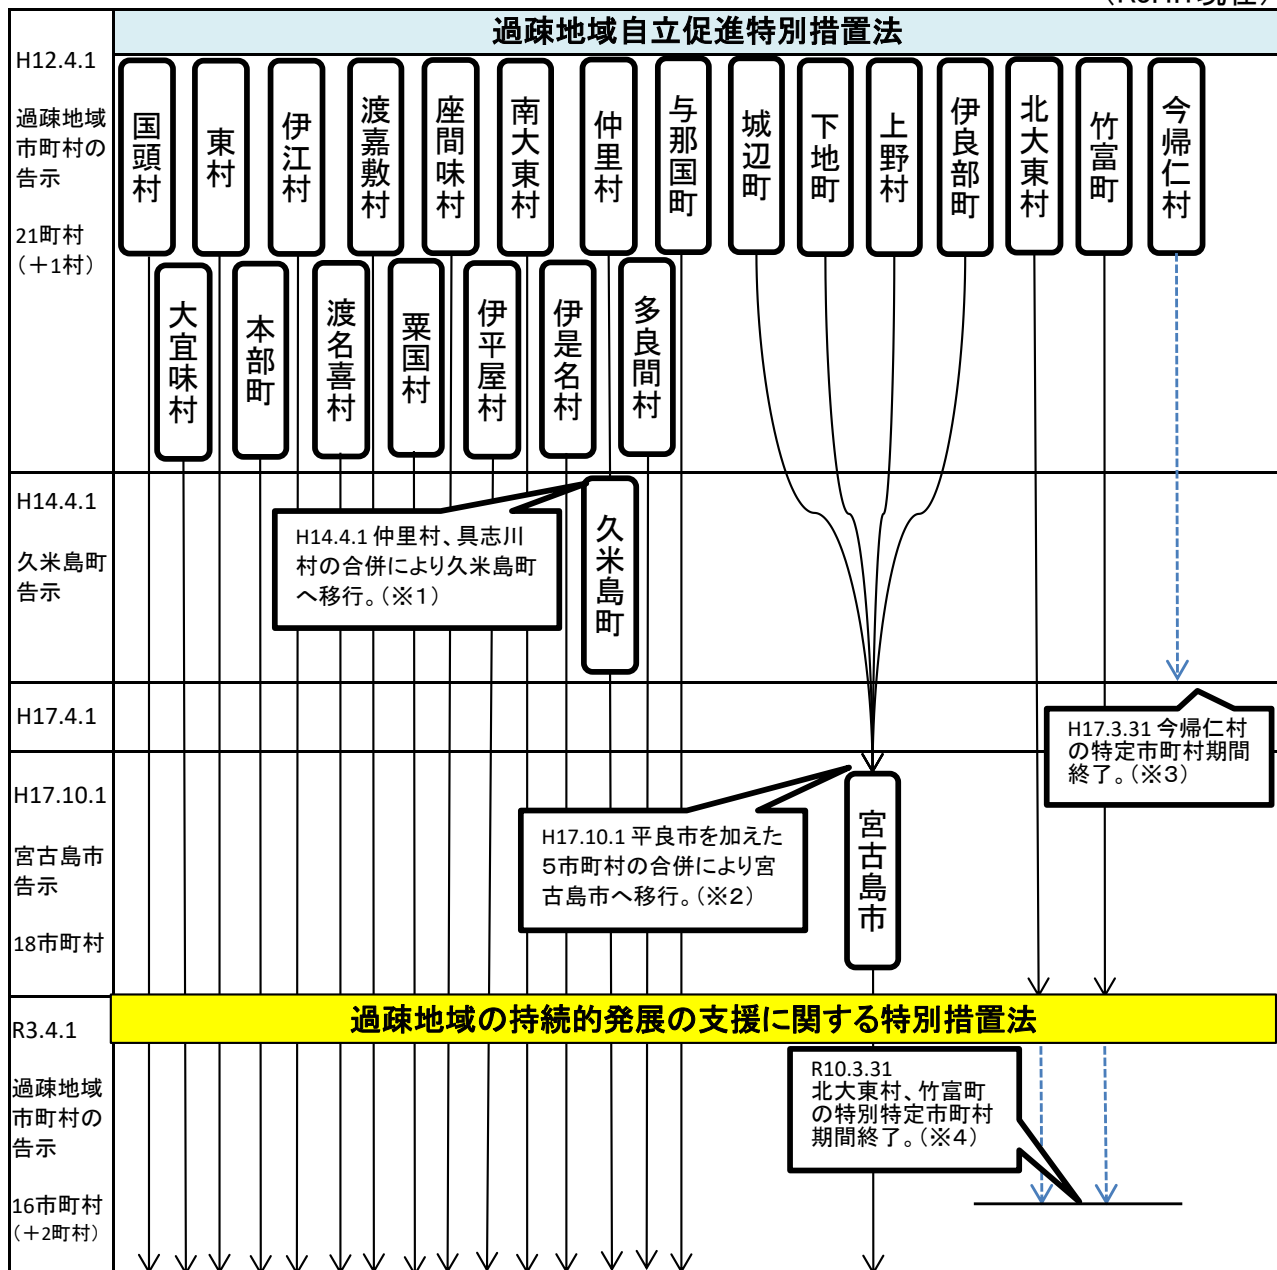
過疎地域自立促進特別措置法

H12.4.1

過疎地域市町村の告示

21町村
（＋1村）

国頭村
東村
伊江村
渡嘉敷村
座間味村
南大東村
仲里村
与那国町
城辺町
下地町
上野村
伊良部町
北大東村
竹富町
今帰仁村

大宜味村
本部町
渡名喜村
粟国村
伊平屋村
伊是名村
多良間村

H14.4.1

久米島町告示

H14.4.1 仲里村、具志川村の合併により久米島町へ移行。（※1）

久米島町

H17.4.1

H17.3.31 今帰仁村の特定市町村期間終了。（※3）

H17.10.1

宮古島市告示

18市町村

H17.10.1 平良市を加えた5市町村の合併により宮古島市へ移行。（※2）

宮古島市

R3.4.1

過疎地域の持続的発展の支援に関する特別措置法

過疎地域市町村の告示

16市町村
（＋2町村）

R10.3.31
北大東村、竹富町の特別特定市町村期間終了。（※4）